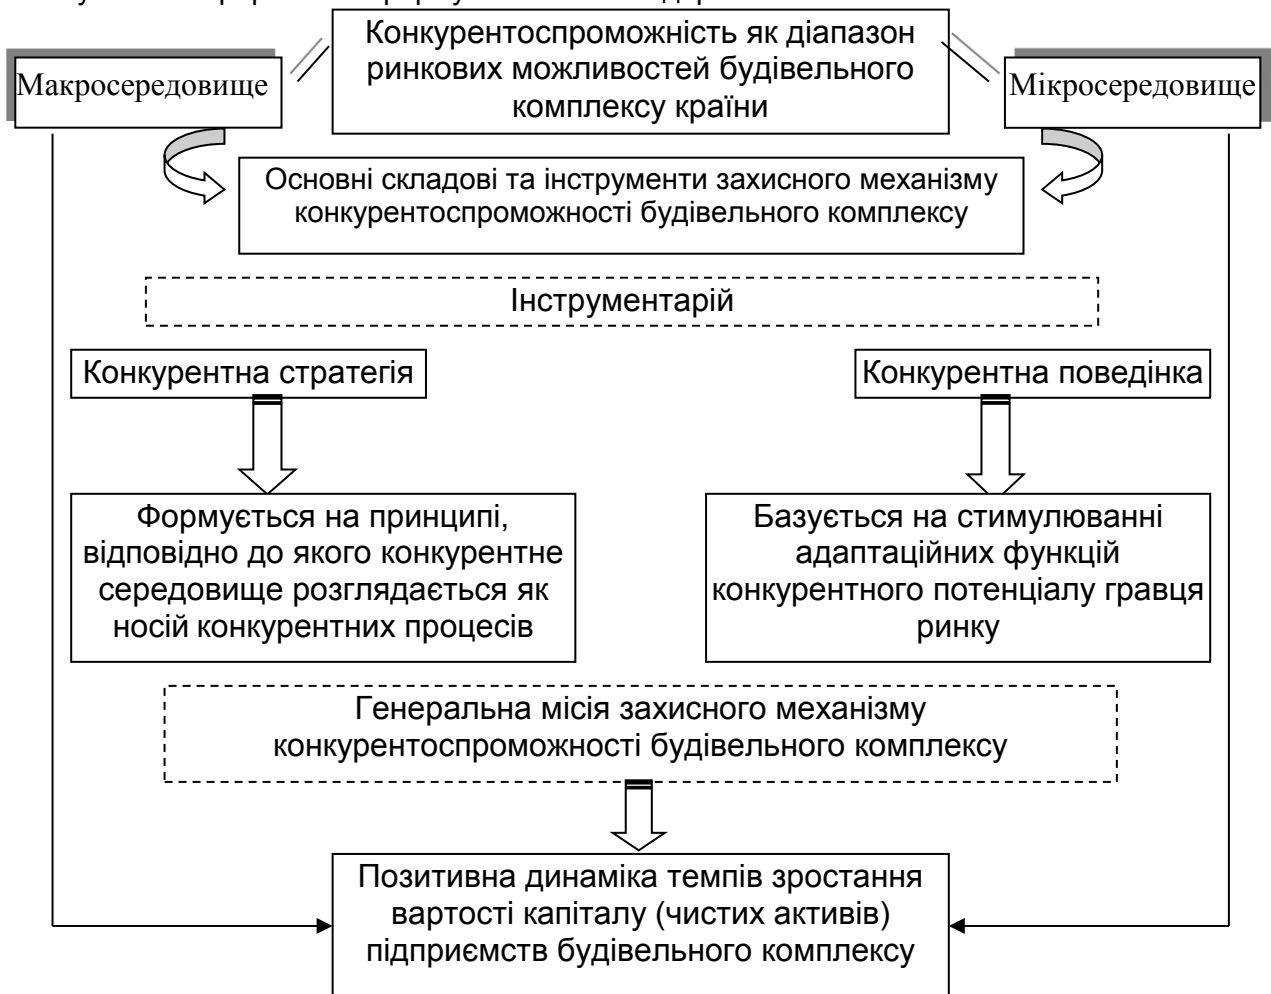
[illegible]

Конкурентоспроможність як діапазон ринкових можливостей будівельного комплексу країни

Макросередовище

Мікросередовище

Основні складові та інструменти захисного механізму конкурентоспроможності будівельного комплексу

Інструментарій

Конкурентна стратегія

Конкурентна поведінка

Формується на принципі, відповідно до якого конкурентне середовище розглядається як носій конкурентних процесів

Базується на стимулюванні адаптаційних функцій конкурентного потенціалу гравця ринку

Генеральна місія захисного механізму конкурентоспроможності будівельного комплексу

Позитивна динаміка темпів зростання вартості капіталу (чистих активів) підприємств будівельного комплексу